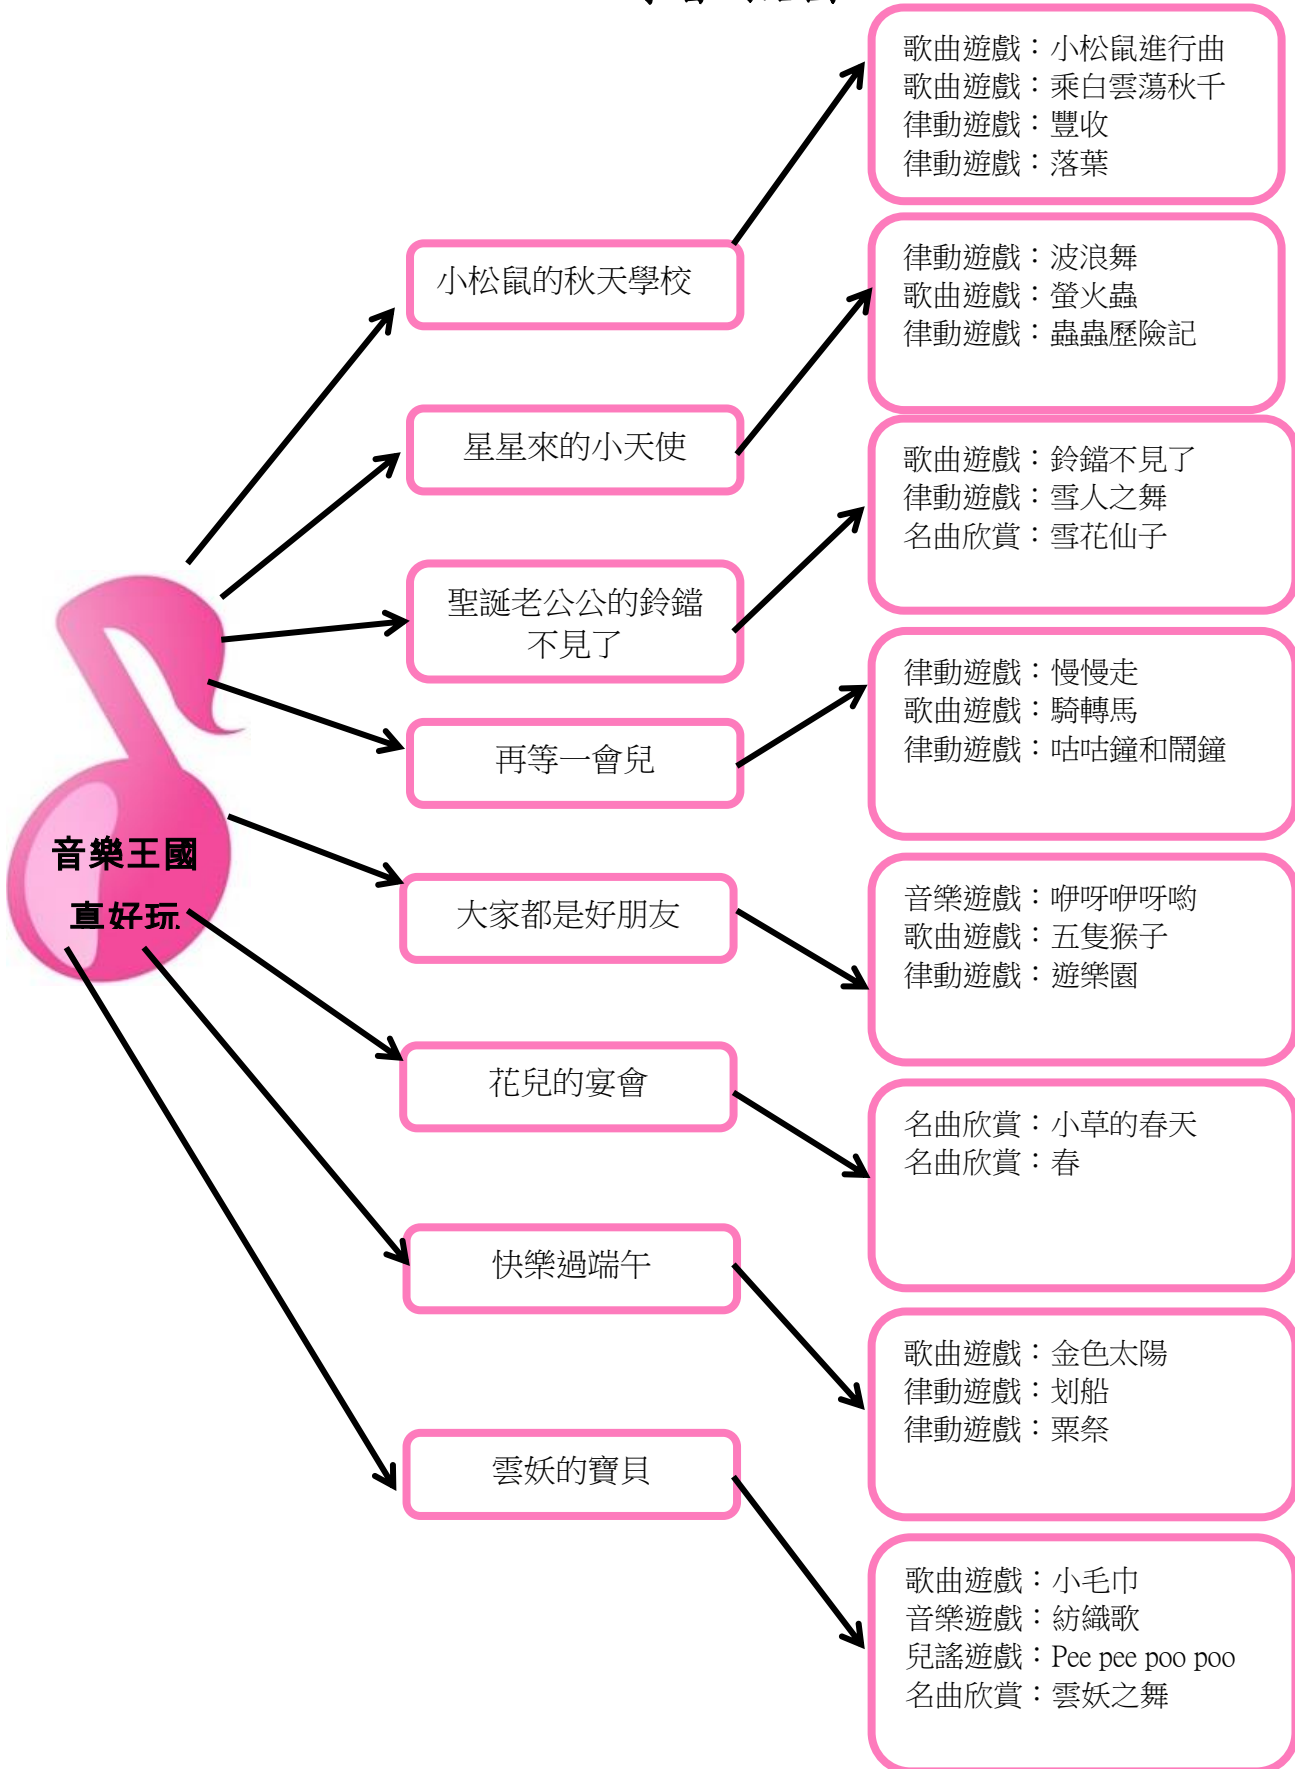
音樂王國
真好玩

小松鼠的秋天學校

歌曲遊戲：小松鼠進行曲
歌曲遊戲：乘白雲蕩秋千
律動遊戲：豐收
律動遊戲：落葉

星星來的小天使

律動遊戲：波浪舞
歌曲遊戲：螢火蟲
律動遊戲：蟲蟲歷險記

聖誕老公公的鈴鐺不見了

歌曲遊戲：鈴鐺不見了
律動遊戲：雪人之舞
名曲欣賞：雪花仙子

再等一會兒

律動遊戲：慢慢走
歌曲遊戲：騎轉馬
律動遊戲：咕咕鐘和鬧鐘

大家都是好朋友

音樂遊戲：咿呀咿呀喲
歌曲遊戲：五隻猴子
律動遊戲：遊樂園

花兒的宴會

名曲欣賞：小草的春天
名曲欣賞：春

快樂過端午

歌曲遊戲：金色太陽
律動遊戲：划船
律動遊戲：粟祭

雲妖的寶貝

歌曲遊戲：小毛巾
音樂遊戲：紡織歌
兒謠遊戲：Pee pee poo poo
名曲欣賞：雲妖之舞